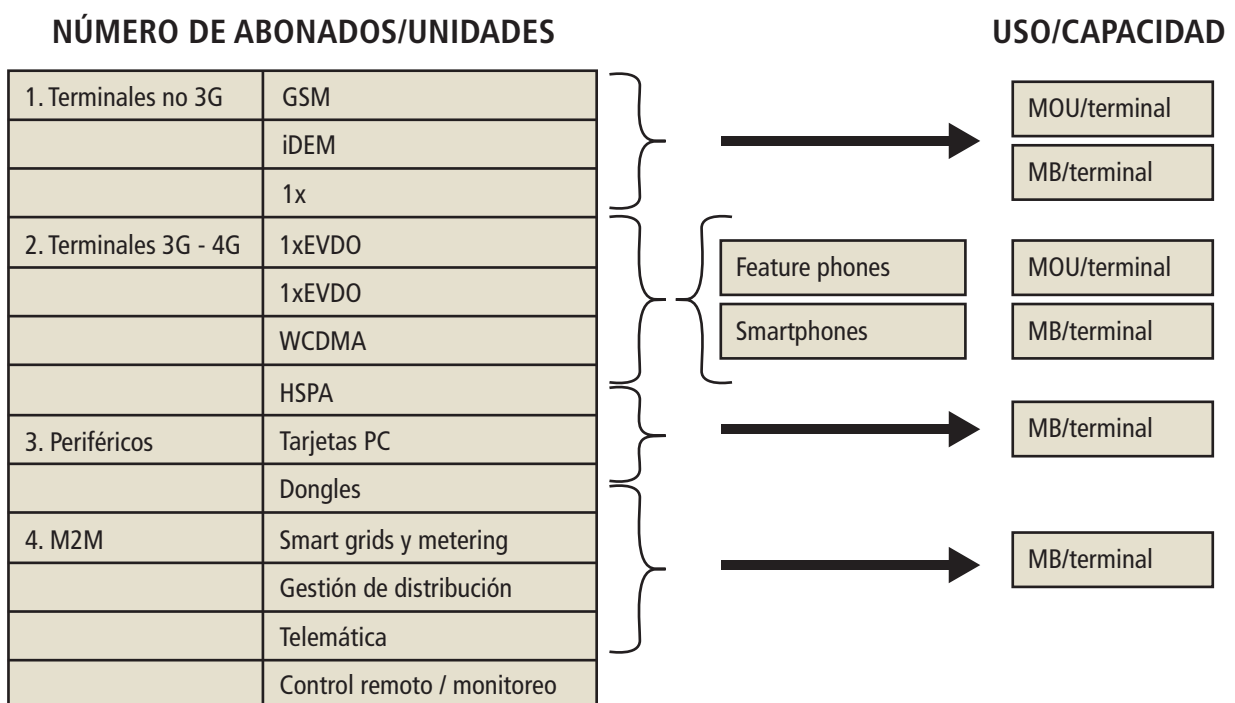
NÚMERO DE ABONADOS/UNIDADES

USO/CAPACIDAD

| | |
|---|---|
| 1. Terminales no 3G | GSM |
| | iDEM |
| | 1x |
| 2. Terminales 3G - 4G | 1xEVDO |
| | 1xEVDO |
| | WCDMA |
| | HSPA |
| 3. Periféricos | Tarjetas PC |
| | Dongles |
| 4. M2M | Smart grids y metering |
| | Gestión de distribución |
| | Telemática |
| | Control remoto / monitoreo |

MOU/terminal

MB/terminal

Feature phones

Smartphones

MOU/terminal

MB/terminal

MB/terminal

MB/terminal